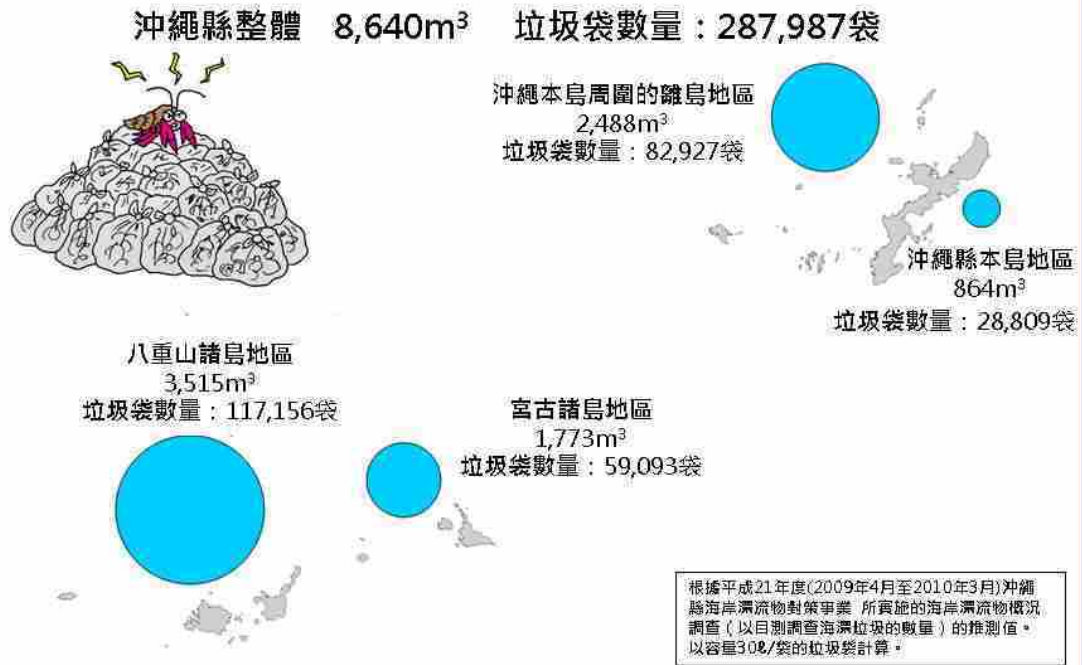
沖繩縣整體 8,640m$^3$ 垃圾袋數量：287,987袋

沖繩本島周圍的離島地區
2,488m$^3$
垃圾袋數量：82,927袋

沖繩縣本島地區
864m$^3$
垃圾袋數量：28,809袋

八重山諸島地區
3,515m$^3$
垃圾袋數量：117,156袋

宮古諸島地區
1,773m$^3$
垃圾袋數量：59,093袋

根據平成21年度(2009年4月至2010年3月)沖繩縣海岸漂流物對策事業 所實施的海岸漂流物概況調查（以目測調查海漂垃圾的數量）的推測值。以容量30ℓ/袋的垃圾袋計算。